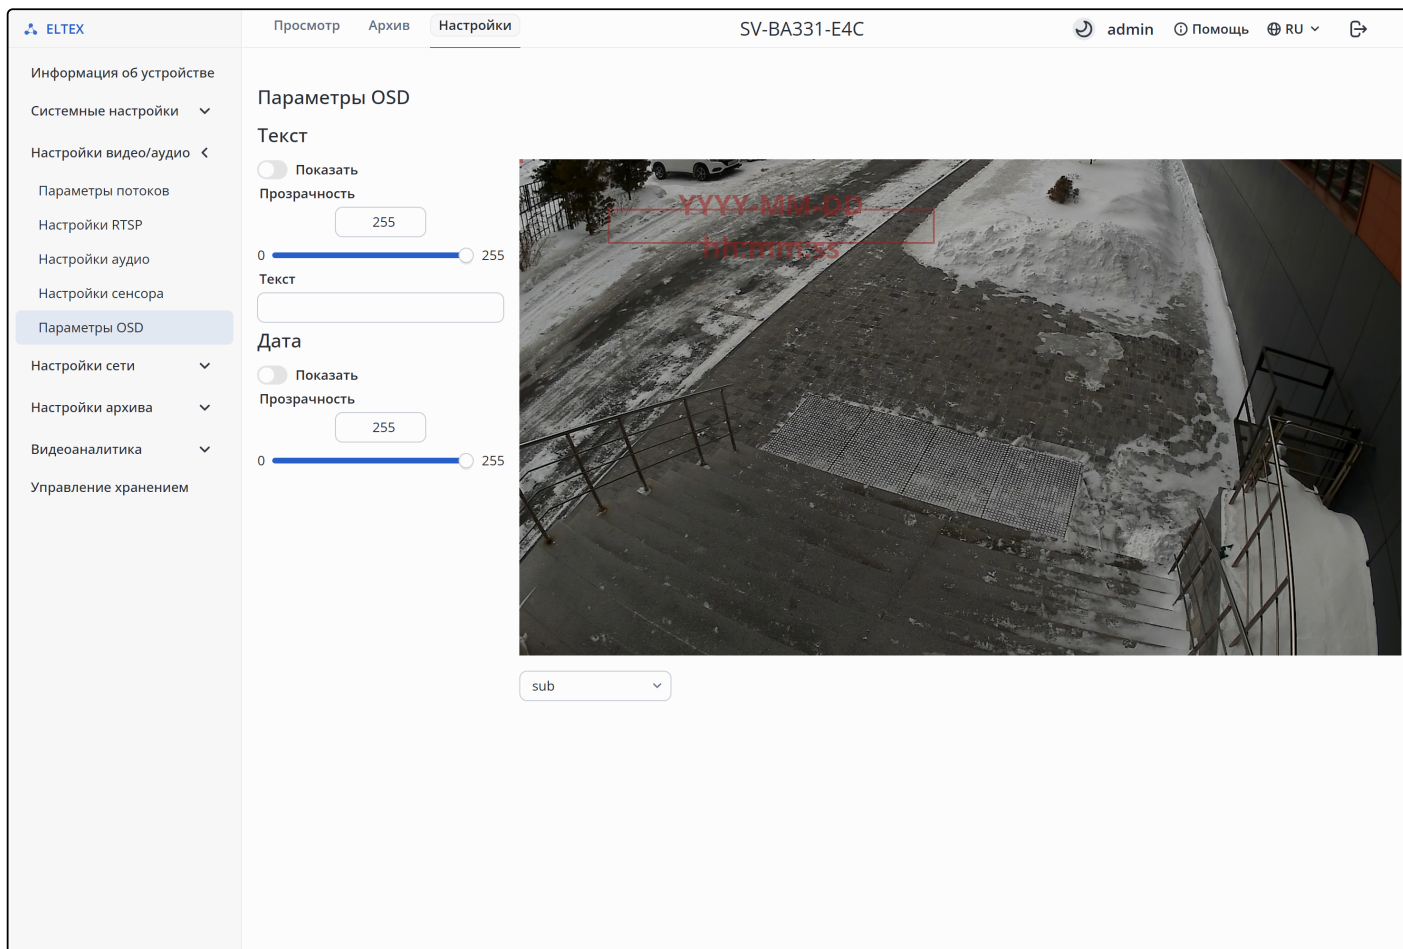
ELTEX

Просмотр Архив Настройки

SV-BA331-E4C

admin Помощь RU

Информация об устройстве
Системные настройки
Настройки видео/аудио
Параметры потоков
Настройки RTSP
Настройки аудио
Настройки сенсора
Параметры OSD
Настройки сети
Настройки архива
Видеоаналитика
Управление хранением

Параметры OSD

Текст

Показать

Прозрачность

255

0 255

Текст

Дата

Показать

Прозрачность

255

0 255

YYYY-MM-DD
hh:mm:ss

sub